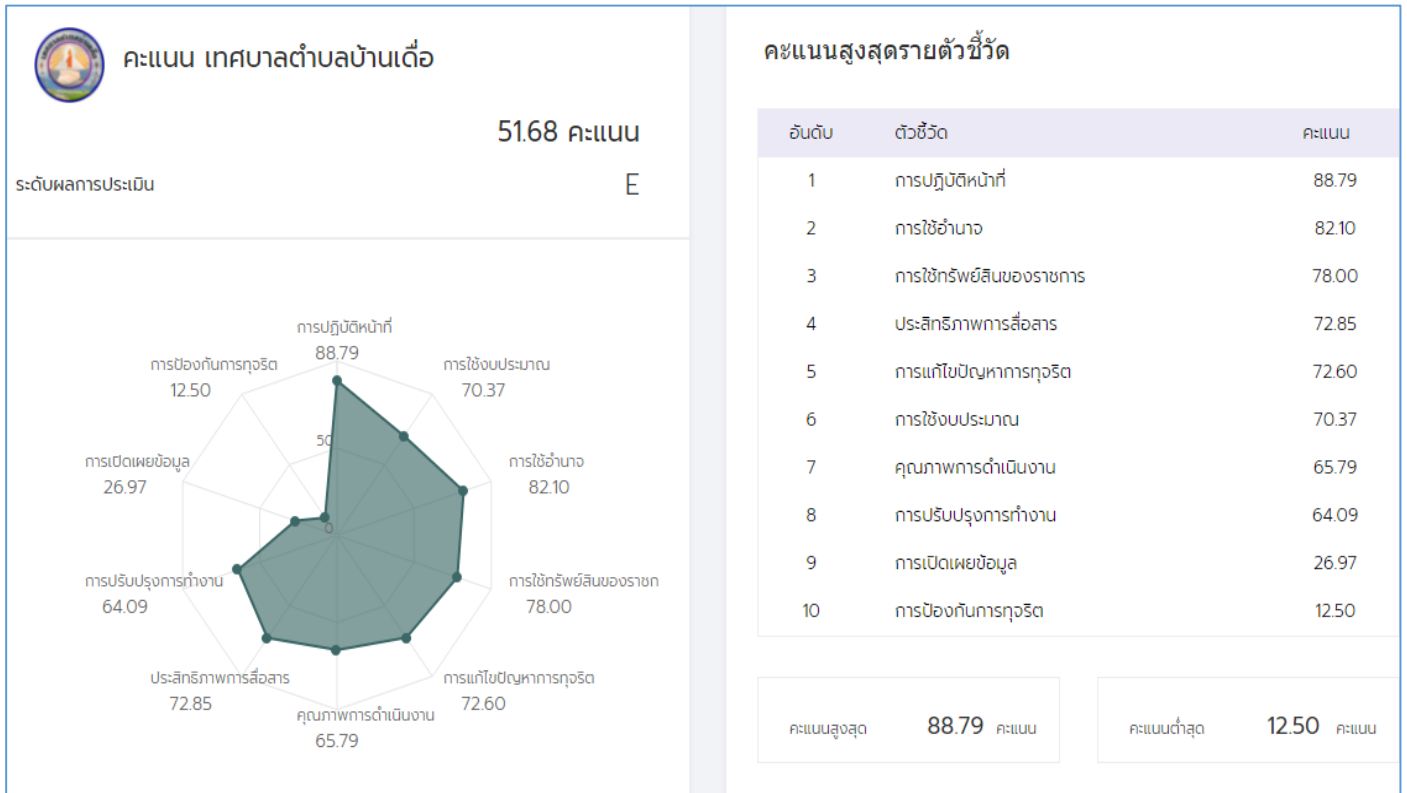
คะแนน เทศบาลตำบลบ้านเดื่อ

51.68 คะแนน

ระดับผลการประเมิน E

การปฏิบัติหน้าที่
88.79

การใช้งบประมาณ
70.37

การใช้อำนาจ
82.10

การใช้ทรัพย์สินของราชก
78.00

การแก้ไขปัญหาการทุจริต
72.60

คุณภาพการดำเนินงาน
65.79

ประสิทธิภาพการสื่อสาร
72.85

การปรับปรุงการทำงาน
64.09

การเปิดเผยข้อมูล
26.97

การป้องกันการทุจริต
12.50

50
0

คะแนนสูงสุดรายตัวชี้วัด

| อันดับ | ตัวชี้วัด | คะแนน |
|---|---|---|
| 1 | การปฏิบัติหน้าที่ | 88.79 |
| 2 | การใช้อำนาจ | 82.10 |
| 3 | การใช้ทรัพย์สินของราชการ | 78.00 |
| 4 | ประสิทธิภาพการสื่อสาร | 72.85 |
| 5 | การแก้ไขปัญหาการทุจริต | 72.60 |
| 6 | การใช้งบประมาณ | 70.37 |
| 7 | คุณภาพการดำเนินงาน | 65.79 |
| 8 | การปรับปรุงการทำงาน | 64.09 |
| 9 | การเปิดเผยข้อมูล | 26.97 |
| 10 | การป้องกันการทุจริต | 12.50 |

คะแนนสูงสุด 88.79 คะแนน

คะแนนต่ำสุด 12.50 คะแนน